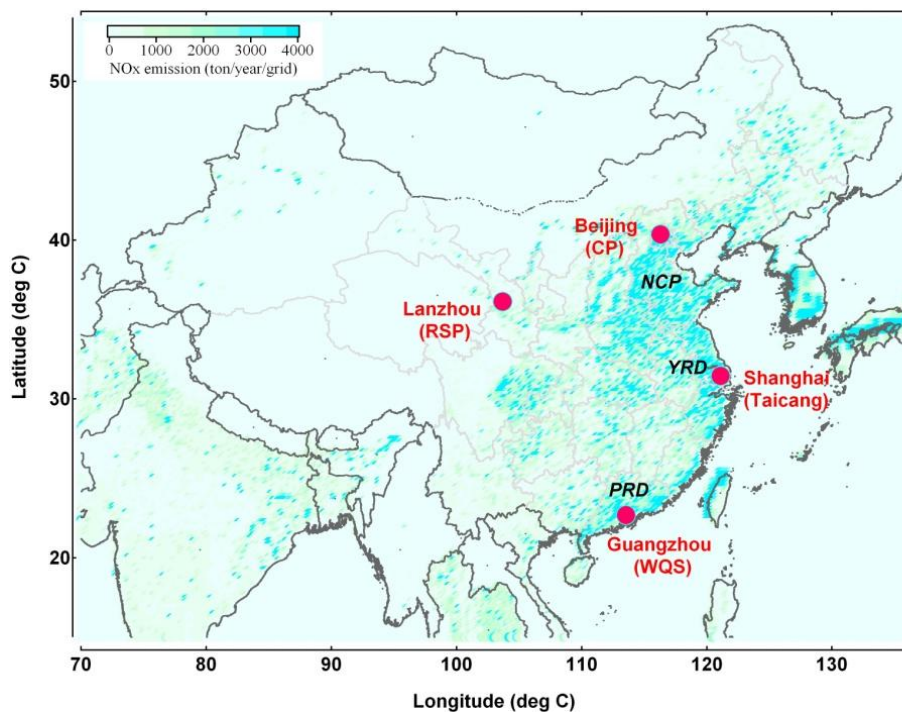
0 1000 2000 3000 4000
NOx emission (ton/year/grid)

50
40
30
20

Latitude (deg C)

Beijing (CP)
NCP
Lanzhou (RSP)
YRD
Shanghai (Taicang)
PRD
Guangzhou (WQS)

70 80 90 100 110 120 130

Longitude (deg C)